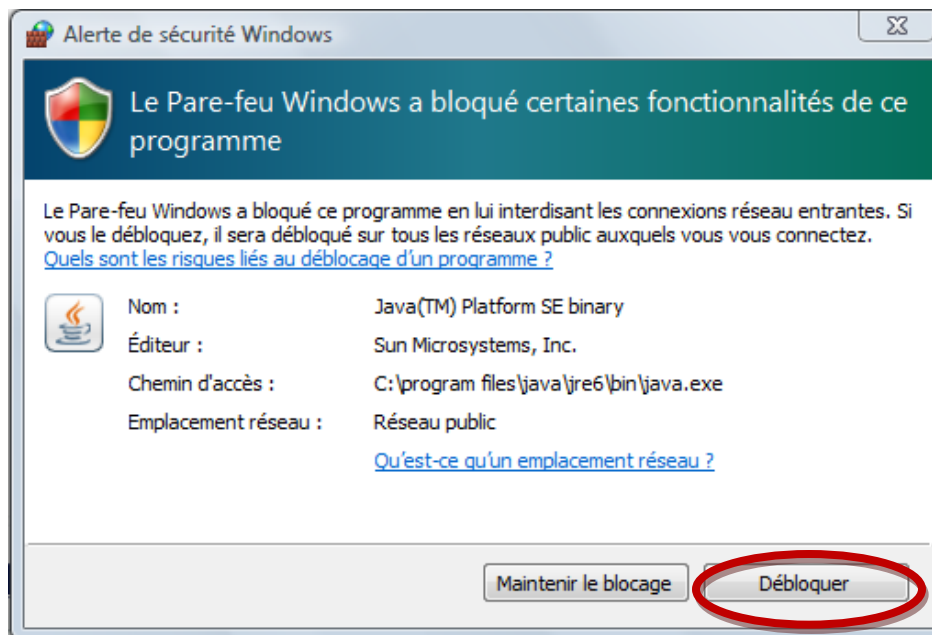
Alerte de sécurité Windows

Le Pare-feu Windows a bloqué certaines fonctionnalités de ce programme

Le Pare-feu Windows a bloqué ce programme en lui interdisant les connexions réseau entrantes. Si vous le débloquez, il sera débloqué sur tous les réseaux public auxquels vous vous connectez.
Quels sont les risques liés au déblocage d'un programme ?

Nom : Java(TM) Platform SE binary
Éditeur : Sun Microsystems, Inc.
Chemin d'accès : C:\program files\java\jre6\bin\java.exe
Emplacement réseau : Réseau public

Qu'est-ce qu'un emplacement réseau ?

Maintenir le blocage

Débloquer